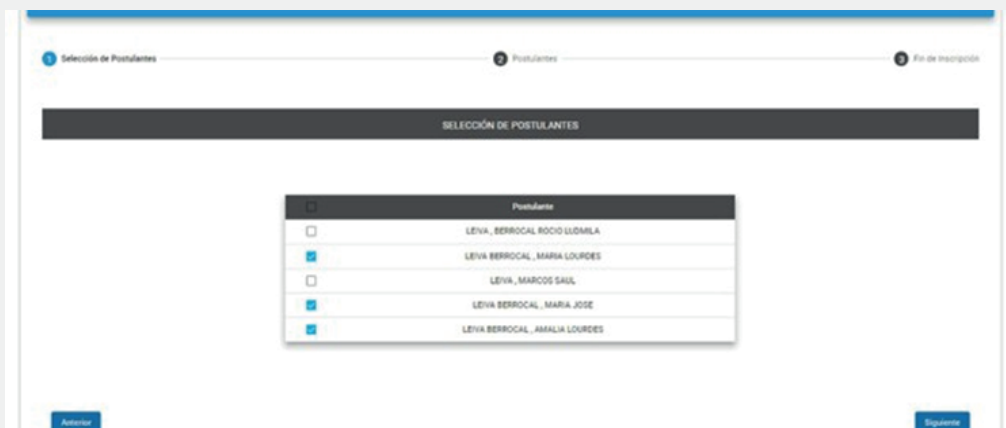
1 Selección de Postulantes

2 Postulantes

3 Fin de inscripción

SELECCIÓN DE POSTULANTES

| | Postulante |
|---|---|
| | LEIVA , BERROCAL ROCIO LUDMILA |
| | LEIVA BERROCAL , MARIA LOURDES |
| | LEIVA , MARCOS SAUL |
| | LEIVA BERROCAL , MARIA JOSE |
| | LEIVA BERROCAL , AMALIA LOURDES |

Anterior

Siguiente